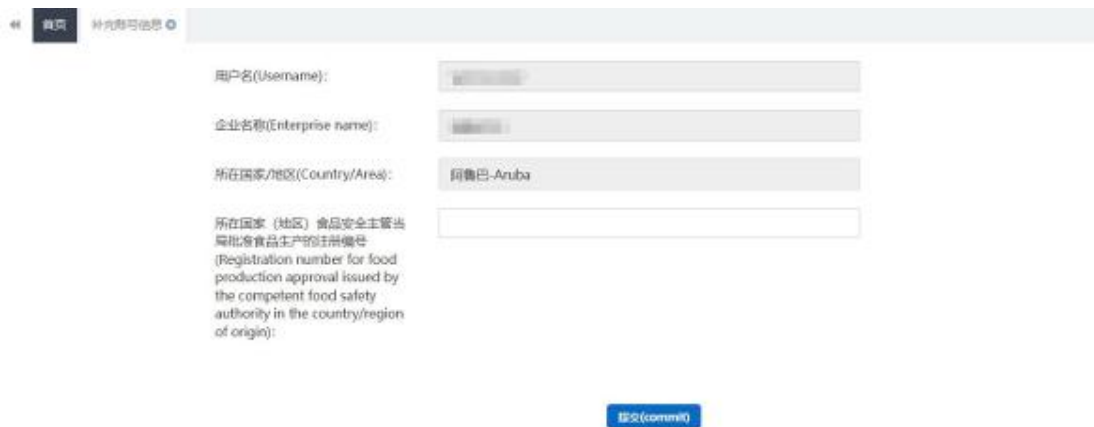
首页 补充账号信息

用户名(Username):
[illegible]

企业名称(Enterprise name):
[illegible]

所在国家/地区(Country/Area):
阿鲁巴-Aruba

所在国家（地区）食品安全主管当局批准食品生产的注册编号(Registration number for food production approval issued by the competent food safety authority in the country/region of origin):

提交(commit)